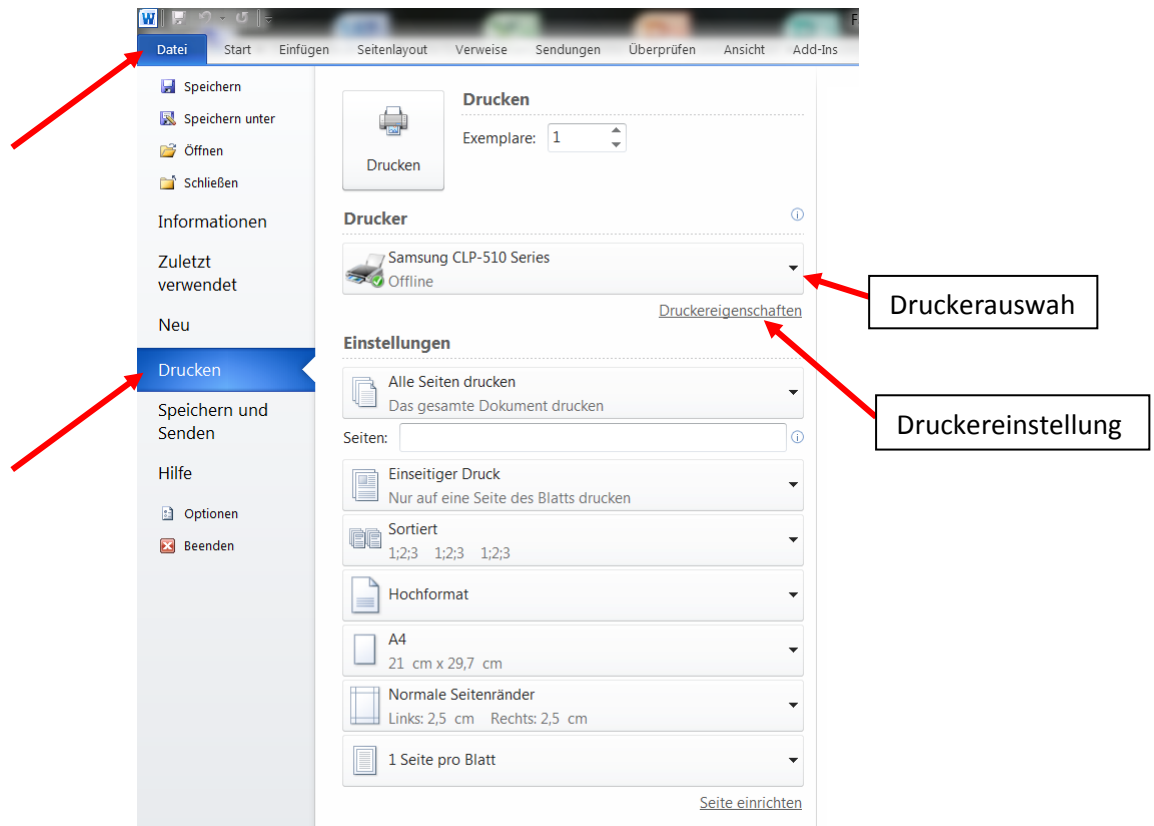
Datei Start Einfügen Seitenlayout Verweise Sendungen Überprüfen Ansicht Add-Ins

Speichern
Speichern unter
Öffnen
Schließen
Informationen
Zuletzt verwendet
Neu
Drucken
Speichern und Senden
Hilfe
Optionen
Beenden

Drucken
Drucken
Exemplare: 1

Drucker
Samsung CLP-510 Series
Offline
Druckereigenschaften

Druckerauswah

Druckereinstellung

Einstellungen
Alle Seiten drucken
Das gesamte Dokument drucken
Seiten:
Einseitiger Druck
Nur auf eine Seite des Blatts drucken
Sortiert
1;2;3 1;2;3 1;2;3
Hochformat
A4
21 cm x 29,7 cm
Normale Seitenränder
Links: 2,5 cm Rechts: 2,5 cm
1 Seite pro Blatt
Seite einrichten